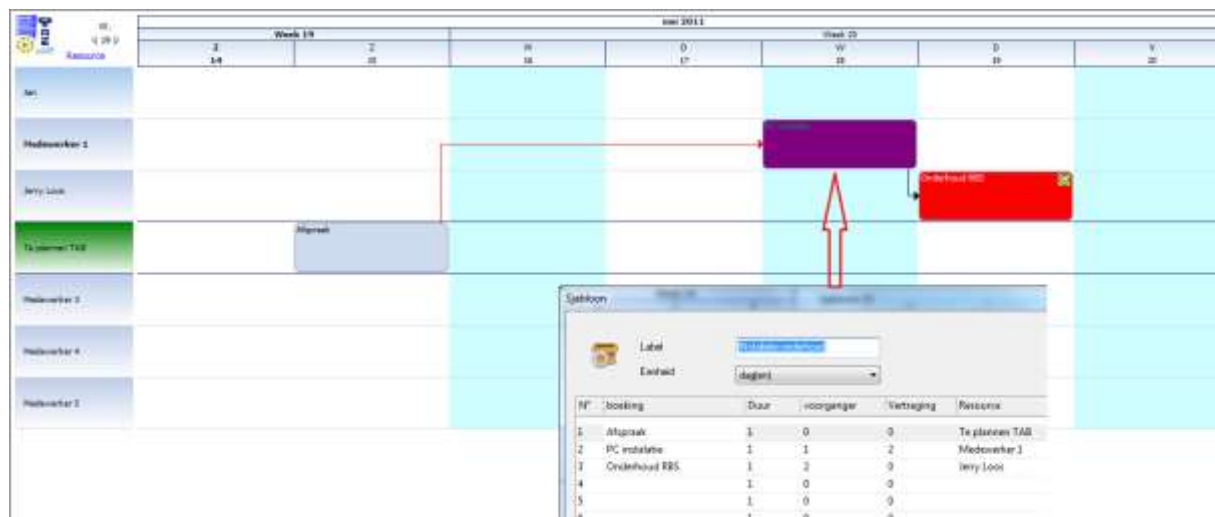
Resource

mei 2011

| | Week 19 | | Week 20 | | | | |
|---|---|---|---|---|---|---|---|
| | Z | Z | M | D | W | D | V |
| | 14 | 15 | 16 | 17 | 18 | 19 | 20 |

Jan

Medewerker 1

Jerry Loos

Te plannen TAB

Medewerker 3

Medewerker 4

Medewerker 5

Afspraak

Onderhoud RBS

Sjabloon

Label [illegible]

Eenheid dag(en)

| N° | boeking | Duur | voorganger | Vertraging | Resource |
|---|---|---|---|---|---|
| 1 | Afspraak | 1 | 0 | 0 | Te plannen TAB |
| 2 | PC installatie | 1 | 1 | 2 | Medewerker 1 |
| 3 | Onderhoud RBS | 1 | 2 | 0 | Jerry Loos |
| 4 | | 1 | 0 | 0 | |
| 5 | | 1 | 0 | 0 | |